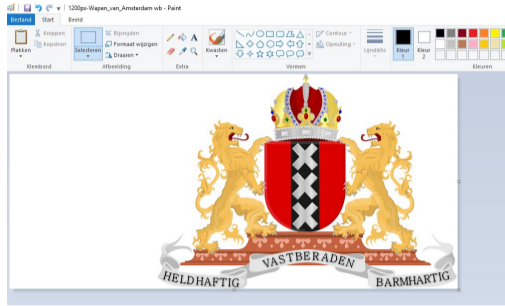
1200px-Wapen_van_Amsterdam.svb - Paint

Bestand Start Beeld

Plakken Knippen Kopiëren Klembord

Selecteren Bijsnijden Formaat wijzigen Draaien Afbeelding

Extra

Kwasten

Contour Opvulling Vormen

Lijndikte

Kleur 1 Kleur 2

Kleuren

HELDHAFTIG VASTBERADEN BARMHARTIG